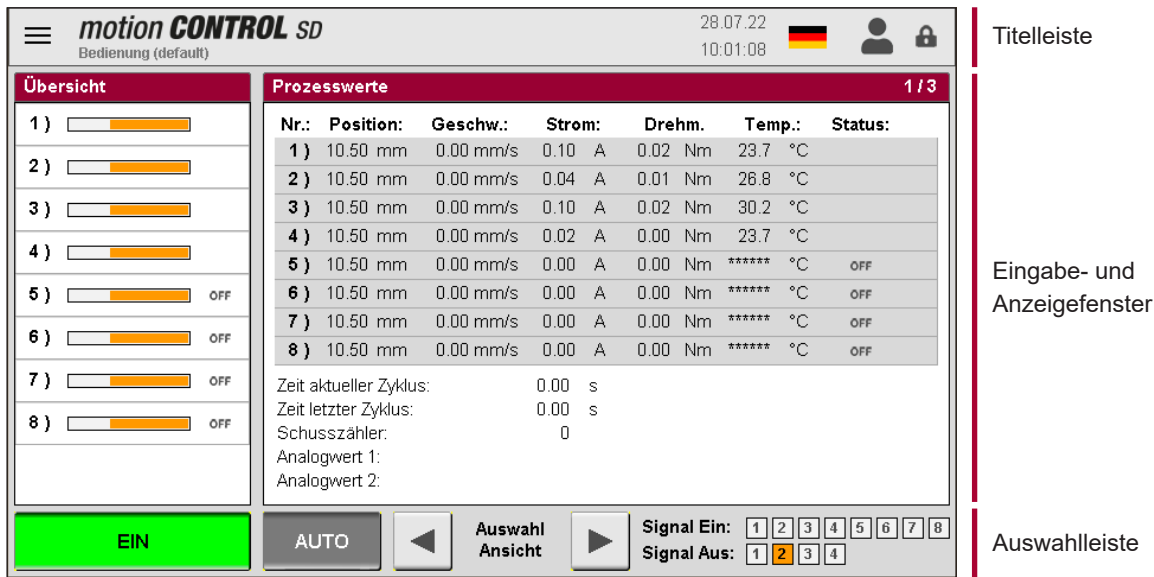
motion CONTROL SD
Bedienung (default)
28.07.22
10:01:08

Titelleiste

Übersicht
1 )
2 )
3 )
4 )
5 ) OFF
6 ) OFF
7 ) OFF
8 ) OFF

Prozesswerte 1 / 3

| Nr.: | Position: | Geschw.: | Strom: | Drehm. | Temp.: | Status: |
|---|---|---|---|---|---|---|
| 1 ) | 10.50 mm | 0.00 mm/s | 0.10 A | 0.02 Nm | 23.7 °C | |
| 2 ) | 10.50 mm | 0.00 mm/s | 0.04 A | 0.01 Nm | 26.8 °C | |
| 3 ) | 10.50 mm | 0.00 mm/s | 0.10 A | 0.02 Nm | 30.2 °C | |
| 4 ) | 10.50 mm | 0.00 mm/s | 0.02 A | 0.00 Nm | 23.7 °C | |
| 5 ) | 10.50 mm | 0.00 mm/s | 0.00 A | 0.00 Nm | ****** °C | OFF |
| 6 ) | 10.50 mm | 0.00 mm/s | 0.00 A | 0.00 Nm | ****** °C | OFF |
| 7 ) | 10.50 mm | 0.00 mm/s | 0.00 A | 0.00 Nm | ****** °C | OFF |
| 8 ) | 10.50 mm | 0.00 mm/s | 0.00 A | 0.00 Nm | ****** °C | OFF |

Zeit aktueller Zyklus: 0.00 s
Zeit letzter Zyklus: 0.00 s
Schusszähler: 0
Analogwert 1:
Analogwert 2:

Eingabe- und Anzeigefenster

EIN
AUTO
Auswahl Ansicht
Signal Ein: 1 2 3 4 5 6 7 8
Signal Aus: 1 2 3 4

Auswahlleiste